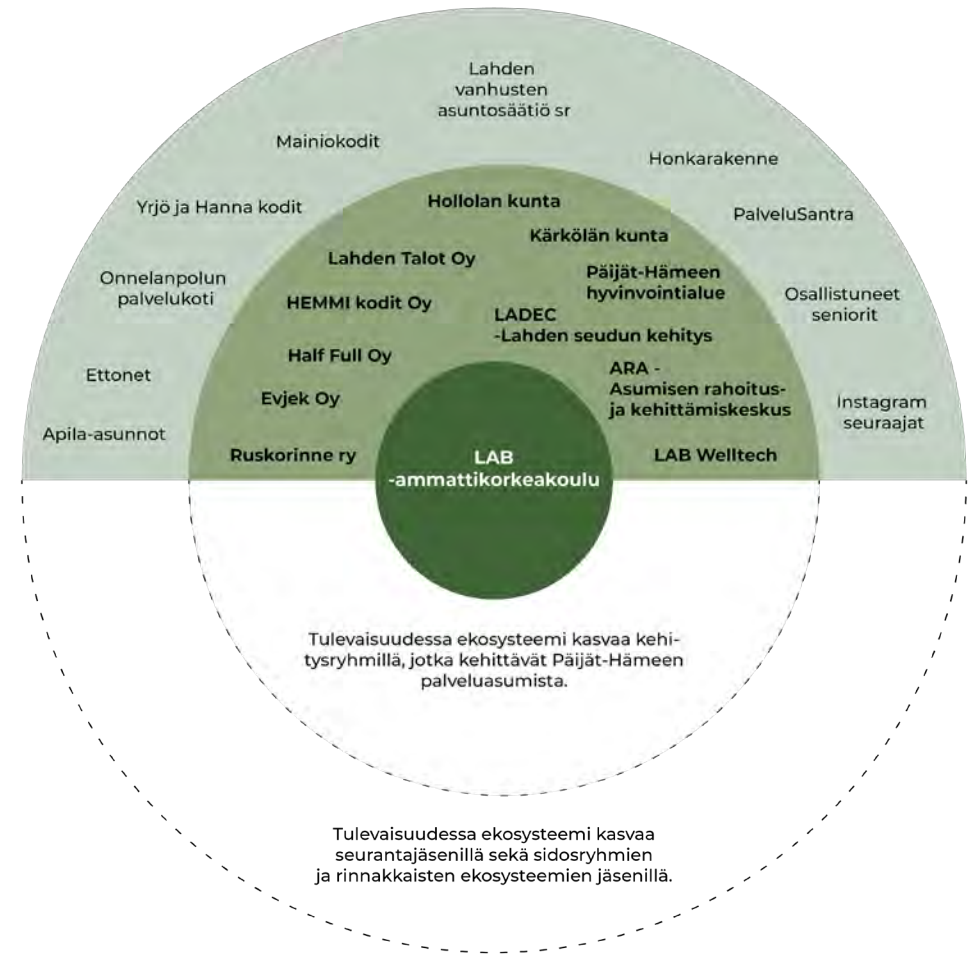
Lahden vanhusten asuntosäätiö sr

Mainiokodit

Honkarakenne

Yrjö ja Hanna kodit

PalveluSantra

Onnelanpolun palvelukoti

Osallistuneet seniorit

Ettonet

Instagram seuraajat

Apila-asunnot

Hollolan kunta

Kärkölän kunta

Lahden Talot Oy

Päijät-Hämeen hyvinvointialue

HEMMI kodit Oy

LADEC -Lahden seudun kehitys

Half Full Oy

ARA - Asumisen rahoitus- ja kehittämiskeskus

Evjek Oy

Ruskorinne ry

LAB Welltech

LAB -ammattikorkeakoulu

Tulevaisuudessa ekosysteemi kasvaa kehitysryhmillä, jotka kehittävät Päijät-Hämeen palveluasumista.

Tulevaisuudessa ekosysteemi kasvaa seurantajäsenillä sekä sidosryhmien ja rinnakkaisten ekosysteemien jäsenillä.